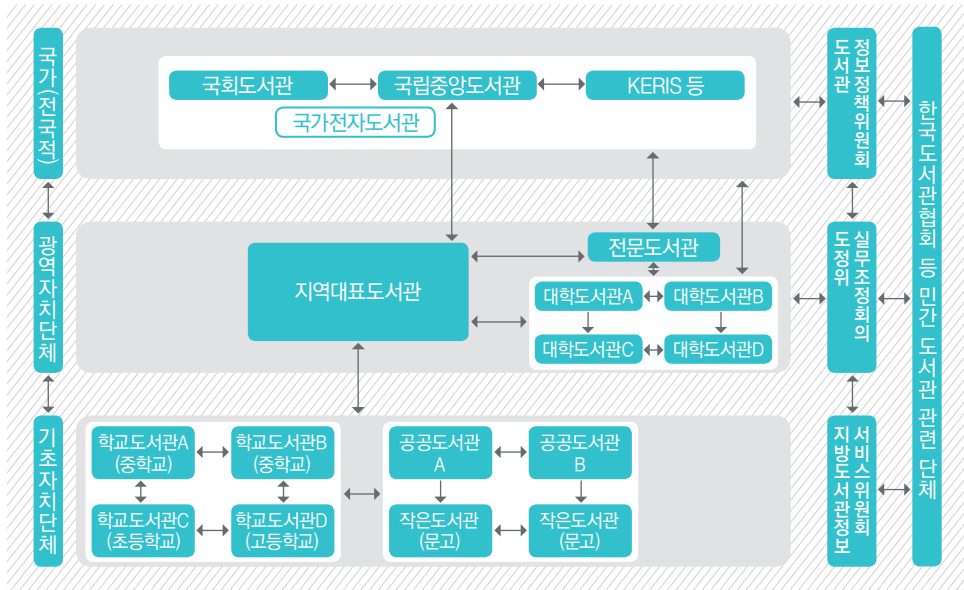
국가(전국적)

광역자치단체

기초자치단체

국회도서관
국립중앙도서관
KERIS 등
국가전자도서관

지역대표도서관
전문도서관
대학도서관A
대학도서관B
대학도서관C
대학도서관D

학교도서관A (중학교)
학교도서관B (중학교)
학교도서관C (초등학교)
학교도서관D (고등학교)
공공도서관 A
공공도서관 B
작은도서관 (문고)
작은도서관 (문고)

도서관 정보정책위원회

도정위 실무조정회의

지방도서관정보 서비스위원회

한국도서관협회 등 민간 도서관 관련 단체